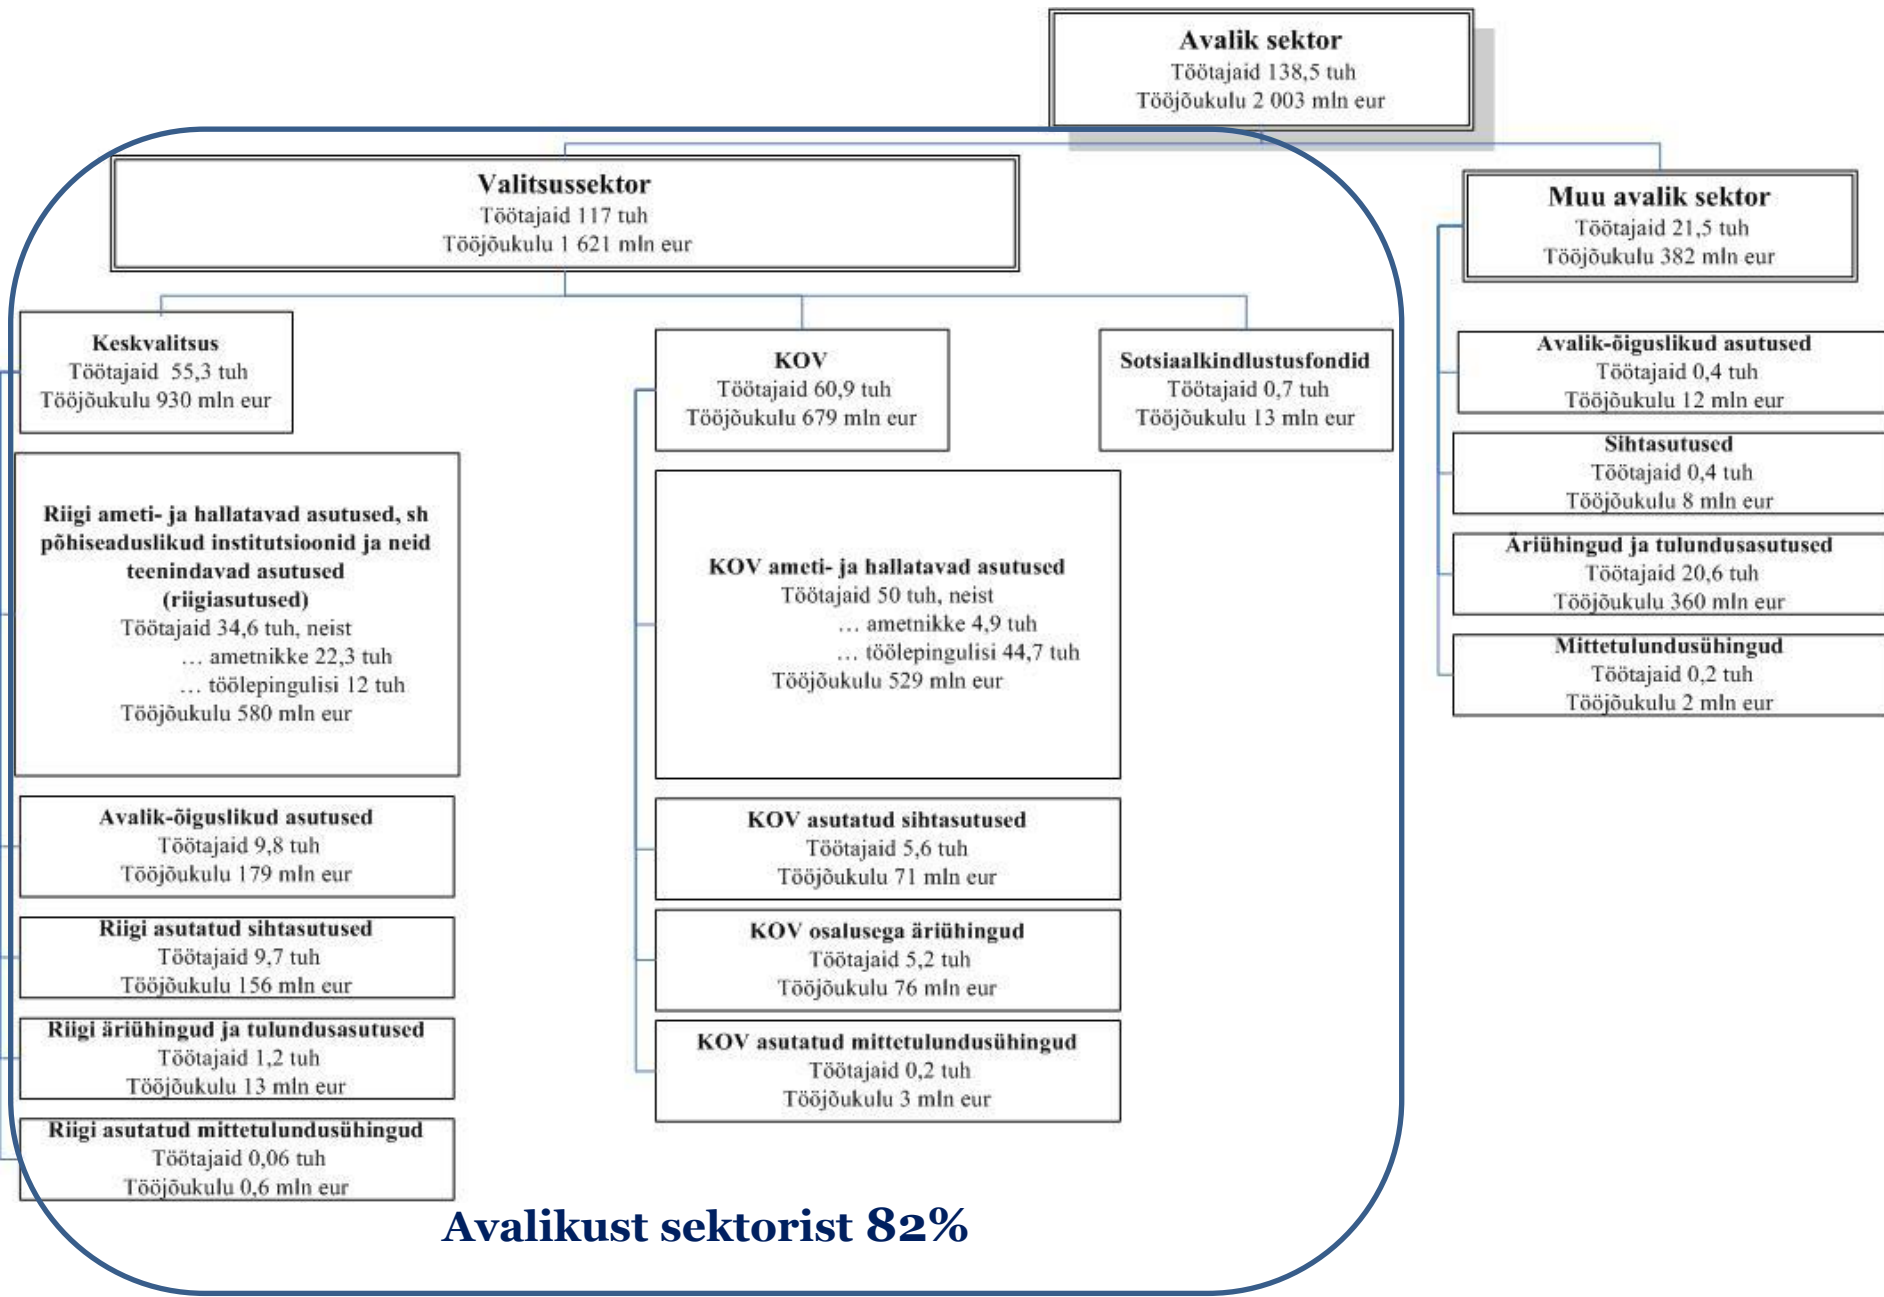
Avalik sektor
Töötajaid 138,5 tuh
Tööjõukulu 2 003 mln eur

Valitsussektor
Töötajaid 117 tuh
Tööjõukulu 1 621 mln eur

Muu avalik sektor
Töötajaid 21,5 tuh
Tööjõukulu 382 mln eur

Keskvalitsus
Töötajaid 55,3 tuh
Tööjõukulu 930 mln eur

Riigi ameti- ja hallatavad asutused, sh põhiseaduslikud institutsioonid ja neid teenindavad asutused (riigiasutused)
Töötajaid 34,6 tuh, neist
… ametnikke 22,3 tuh
… töölepingulisi 12 tuh
Tööjõukulu 580 mln eur

Avalik-õiguslikud asutused
Töötajaid 9,8 tuh
Tööjõukulu 179 mln eur

Riigi asutatud sihtasutused
Töötajaid 9,7 tuh
Tööjõukulu 156 mln eur

Riigi äriühingud ja tulundusasutused
Töötajaid 1,2 tuh
Tööjõukulu 13 mln eur

Riigi asutatud mittetulundusühingud
Töötajaid 0,06 tuh
Tööjõukulu 0,6 mln eur

KOV
Töötajaid 60,9 tuh
Tööjõukulu 679 mln eur

KOV ameti- ja hallatavad asutused
Töötajaid 50 tuh, neist
… ametnikke 4,9 tuh
… töölepingulisi 44,7 tuh
Tööjõukulu 529 mln eur

KOV asutatud sihtasutused
Töötajaid 5,6 tuh
Tööjõukulu 71 mln eur

KOV osalusega äriühingud
Töötajaid 5,2 tuh
Tööjõukulu 76 mln eur

KOV asutatud mittetulundusühingud
Töötajaid 0,2 tuh
Tööjõukulu 3 mln eur

Sotsiaalkindlustusfondid
Töötajaid 0,7 tuh
Tööjõukulu 13 mln eur

Avalik-õiguslikud asutused
Töötajaid 0,4 tuh
Tööjõukulu 12 mln eur

Sihtasutused
Töötajaid 0,4 tuh
Tööjõukulu 8 mln eur

Äriühingud ja tulundusasutused
Töötajaid 20,6 tuh
Tööjõukulu 360 mln eur

Mittetulundusühingud
Töötajaid 0,2 tuh
Tööjõukulu 2 mln eur

Avalikust sektorist 82%